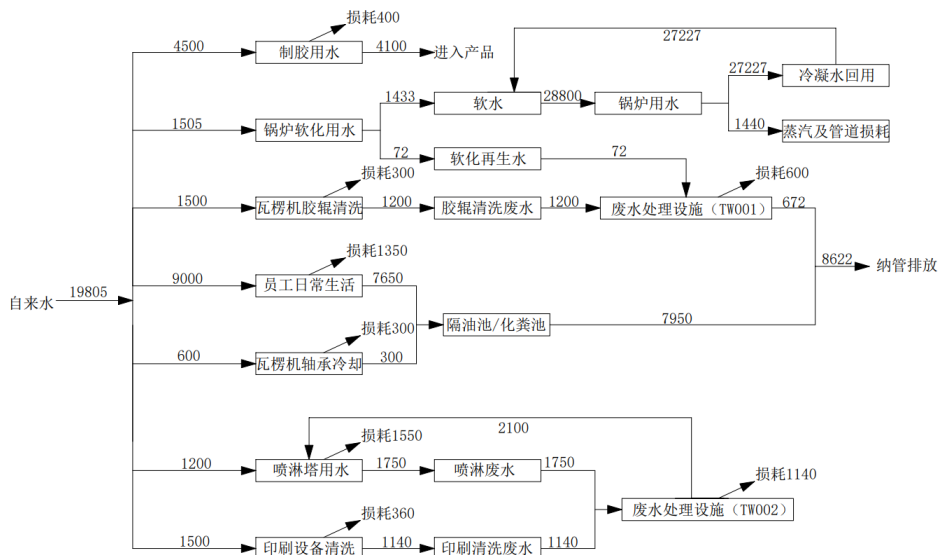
损耗400
4500
制胶用水
4100
进入产品
27227
27227
冷凝水回用
1433
软水
28800
锅炉用水
1505
锅炉软化用水
1440
蒸汽及管道损耗
72
软化再生水
72
损耗300
损耗600
1500
瓦楞机胶辊清洗
1200
胶辊清洗废水
1200
废水处理设施（TW001）
672
8622
纳管排放
损耗1350
9000
员工日常生活
7650
自来水
19805
损耗300
隔油池/化粪池
7950
600
瓦楞机轴承冷却
300
2100
损耗1550
1200
喷淋塔用水
1750
喷淋废水
1750
损耗1140
废水处理设施（TW002）
损耗360
1500
印刷设备清洗
1140
印刷清洗废水
1140